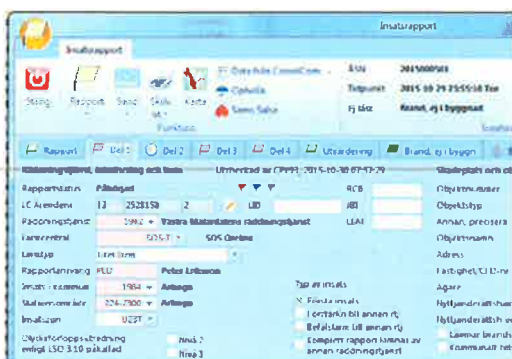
Insatsrapport

Insatsrapport

Stäng Rapport Sand Skriv ut Karta

Funktion

Ärende 2015000501
Tidpunkt 2015-10-29 23:55:58 Tor
Fj låst Brand, ej i byggnad

Rapport Del 0 Del 2 Del 3 Del 4 Utvärdering Brand, ej i byggnad

Uttryckt av OPI73, 2015-10-30 07:17:29

Rapportstatus Påbörjad
LC Ärendenr 13 2528158 2
Räddningstjänst 1982 Västra Mälardalens räddningstjänst
Larmcentral SOS Örebro
Larmtyp
Rapportansvarig Peter Eriksson
Insatskommun 1984 Arboga
Stationsområde 224-7300 Arboga
Insatszon

RCB
IB
LEAF

Typ av insats
Första insats
Larmtjänst till annan rtj
Befälsstöd till annan rtj

Objektnummer
Objektstyp
Objektnamn
Adress
Fastighet/LCID-nr
Ägare

Nivå 2
Nivå 3